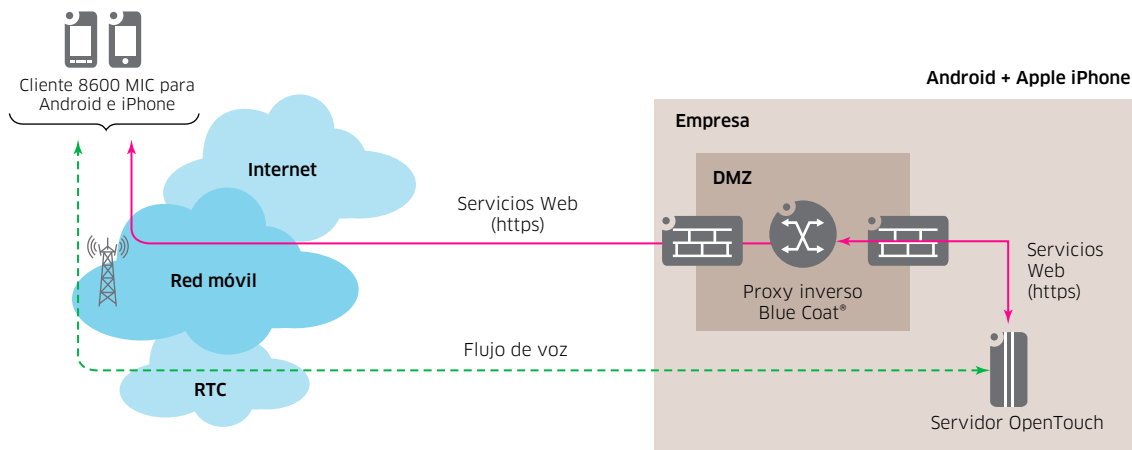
Cliente 8600 MIC para Android e iPhone

Android + Apple iPhone

Empresa

DMZ

Internet

Servicios Web (https)

Red móvil

Servicios Web (https)

Proxy inverso Blue Coat®

Flujo de voz

RTC

Servidor OpenTouch